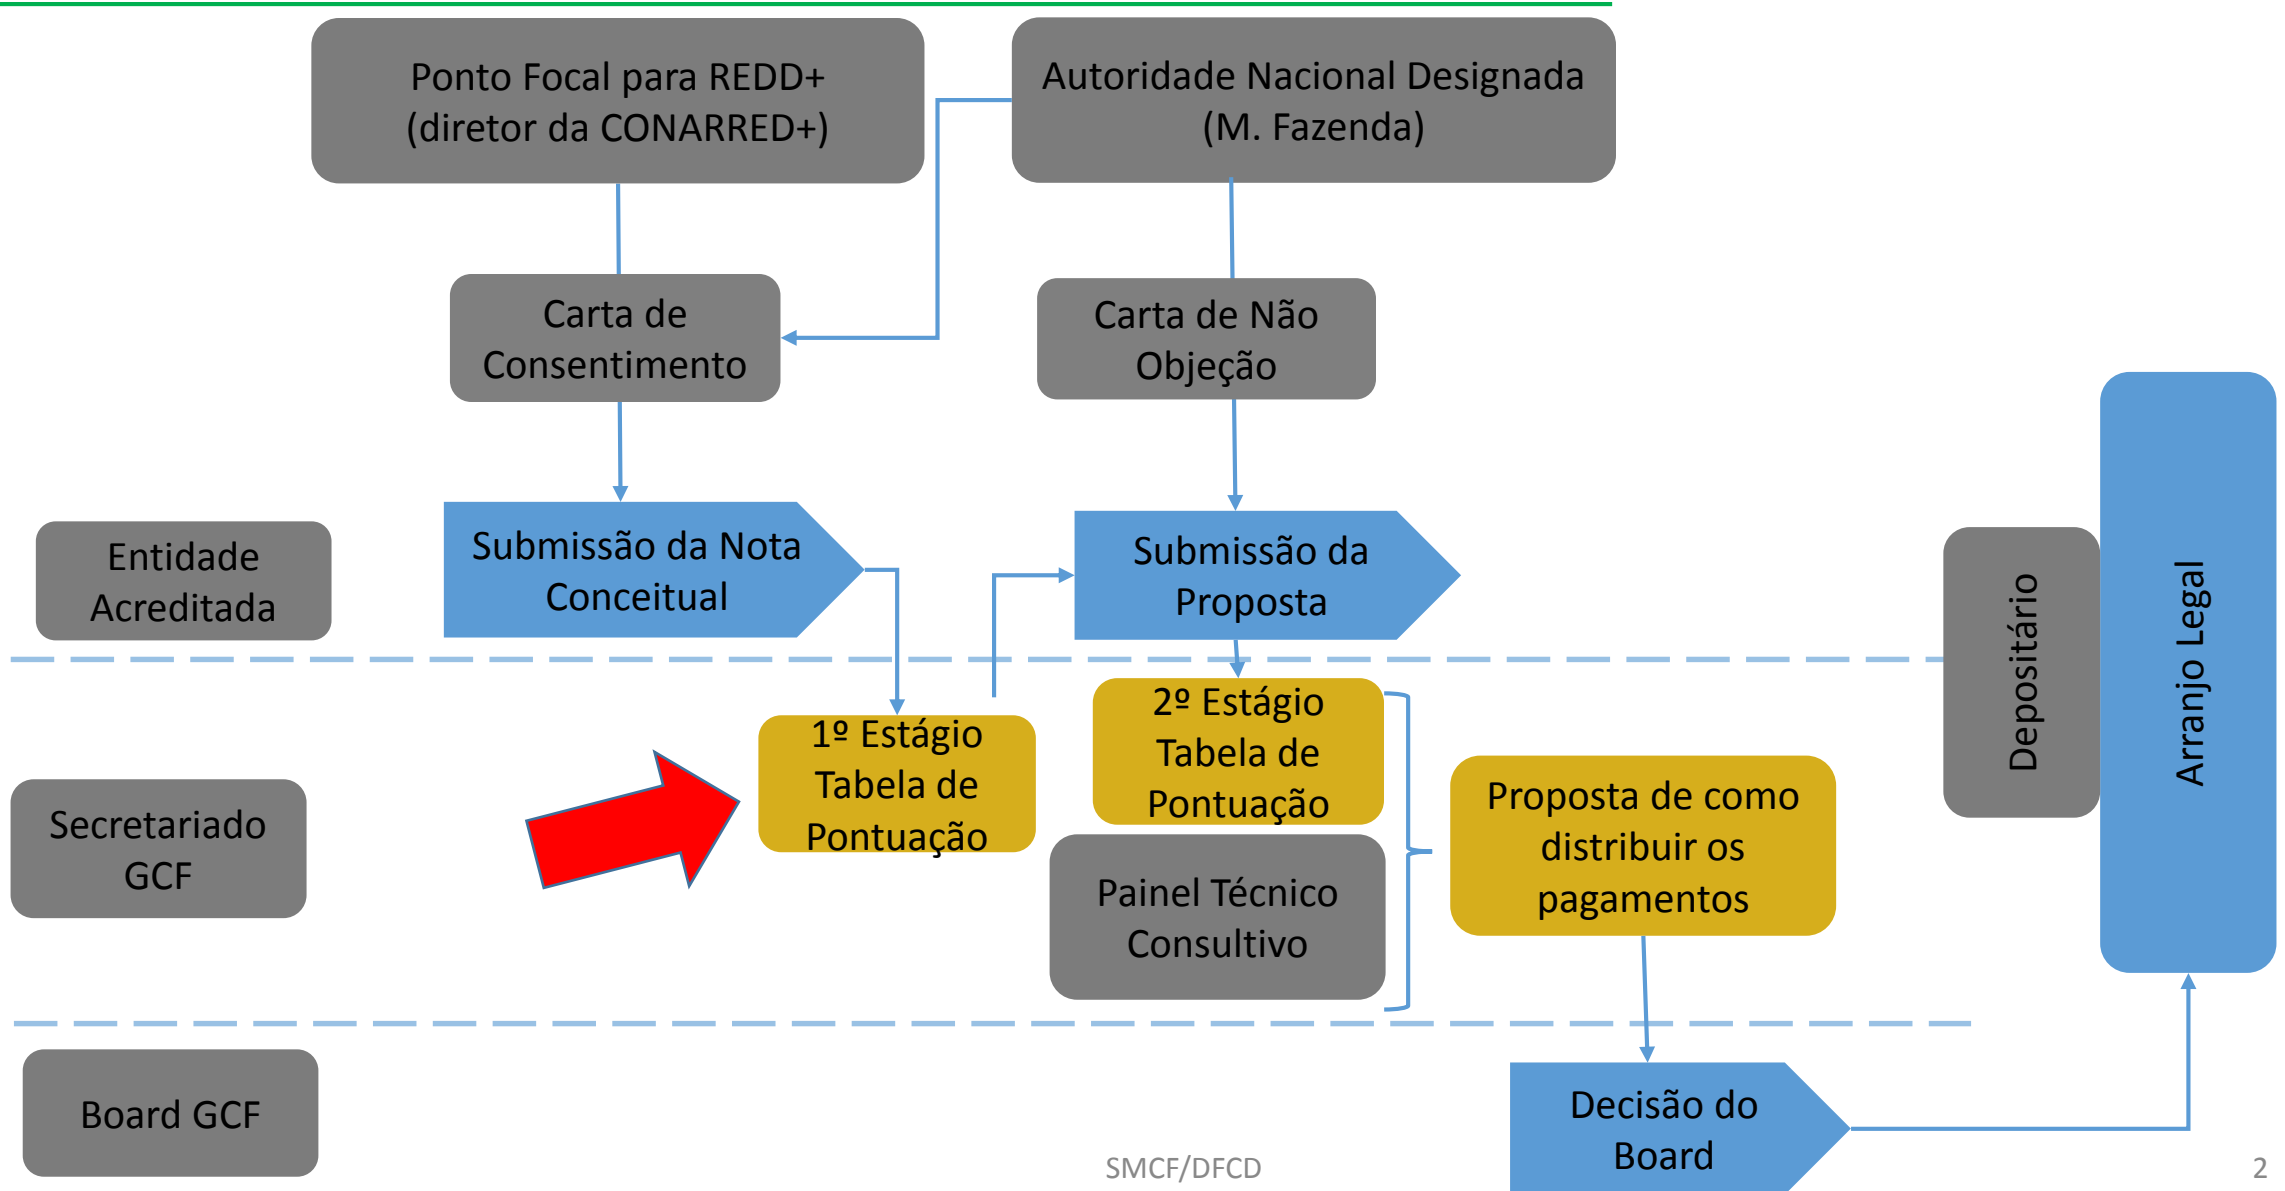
Ponto Focal para REDD+ (diretor da CONARRED+)

Autoridade Nacional Designada (M. Fazenda)

Carta de Consentimento

Carta de Não Objeção

Entidade Acreditada

Submissão da Nota Conceitual

Submissão da Proposta

Depositário

Arranjo Legal

Secretariado GCF

1º Estágio Tabela de Pontuação

2º Estágio Tabela de Pontuação

Painel Técnico Consultivo

Proposta de como distribuir os pagamentos

Board GCF

Decisão do Board

SMCF/DFCD

2